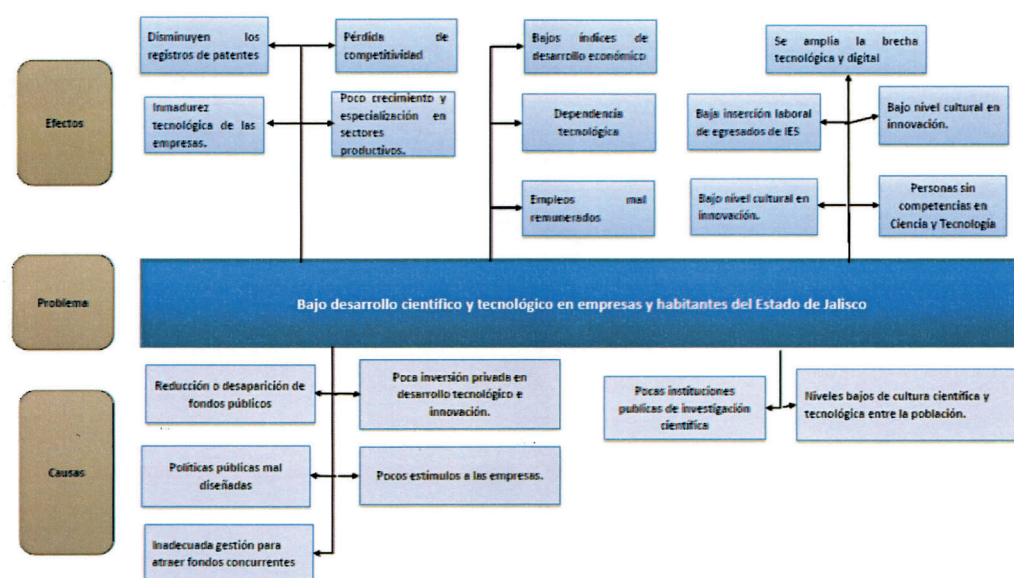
Efectos

Disminuyen los registros de patentes

Pérdida de competitividad

Inmadurez tecnológica de las empresas.

Poco crecimiento y especialización en sectores productivos.

Bajos índices de desarrollo económico

Dependencia tecnológica

Empleos mal remunerados

Se amplía la brecha tecnológica y digital

Baja inserción laboral de egresados de IES

Bajo nivel cultural en innovación.

Bajo nivel cultural en innovación.

Personas sin competencias en Ciencia y Tecnología

Problema

Bajo desarrollo científico y tecnológico en empresas y habitantes del Estado de Jalisco

Causas

Reducción o desaparición de fondos públicos

Poca inversión privada en desarrollo tecnológico e innovación.

Políticas públicas mal diseñadas

Pocos estímulos a las empresas.

Inadecuada gestión para atraer fondos concurrentes

Pocas instituciones publicas de investigación científica

Niveles bajos de cultura científica y tecnológica entre la población.